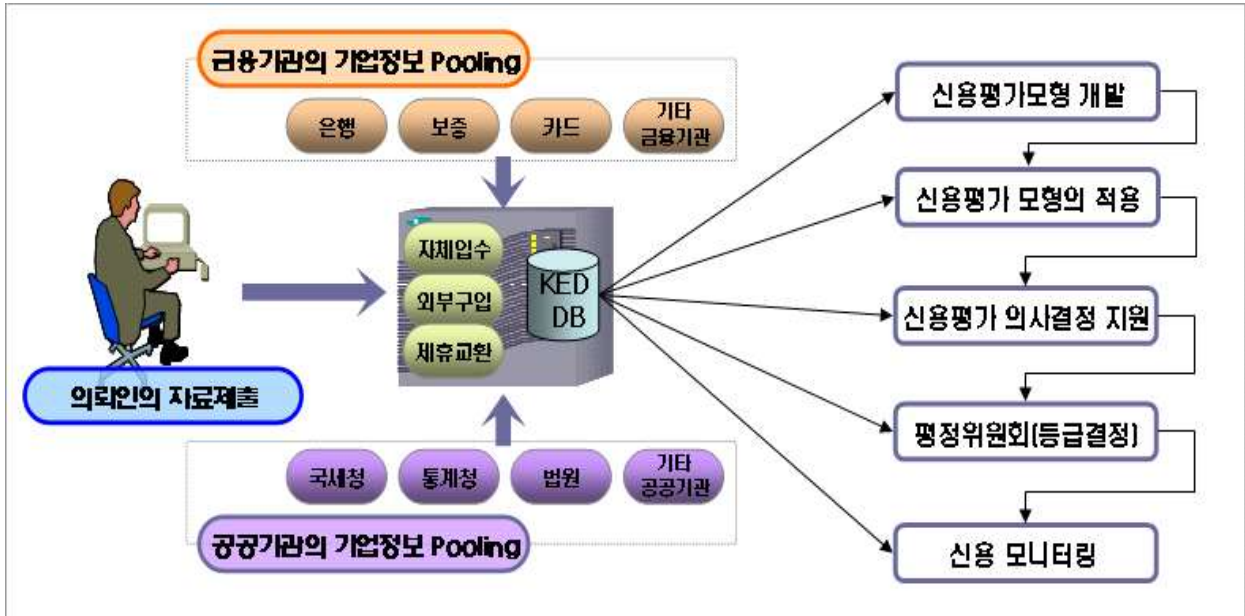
금융기관의 기업정보 Pooling

은행

보증

카드

기타 금융기관

자체입수

외부구입

제휴교환

KED DB

의뢰인의 자료제출

국세청

통계청

법원

기타 공공기관

공공기관의 기업정보 Pooling

신용평가모형 개발

신용평가 모형의 적용

신용평가 의사결정 지원

평정위원회(등급결정)

신용 모니터링